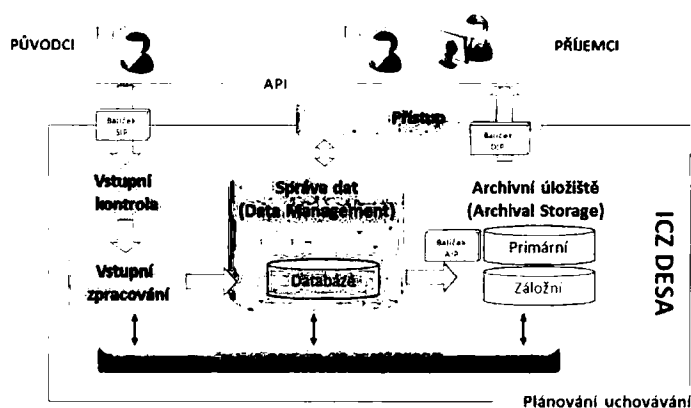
PŮVODCI

PŘÍJEMCI

API

Balíček SIP

Přístup

Balíček DIP

Vstupní kontrola

Správa dat (Data Management)

Archivní úložiště (Archival Storage)

ICZ DESA

Vstupní zpracování

Databáze

Balíček AIP

Primární

Záložní

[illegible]

Plánování uchovávání